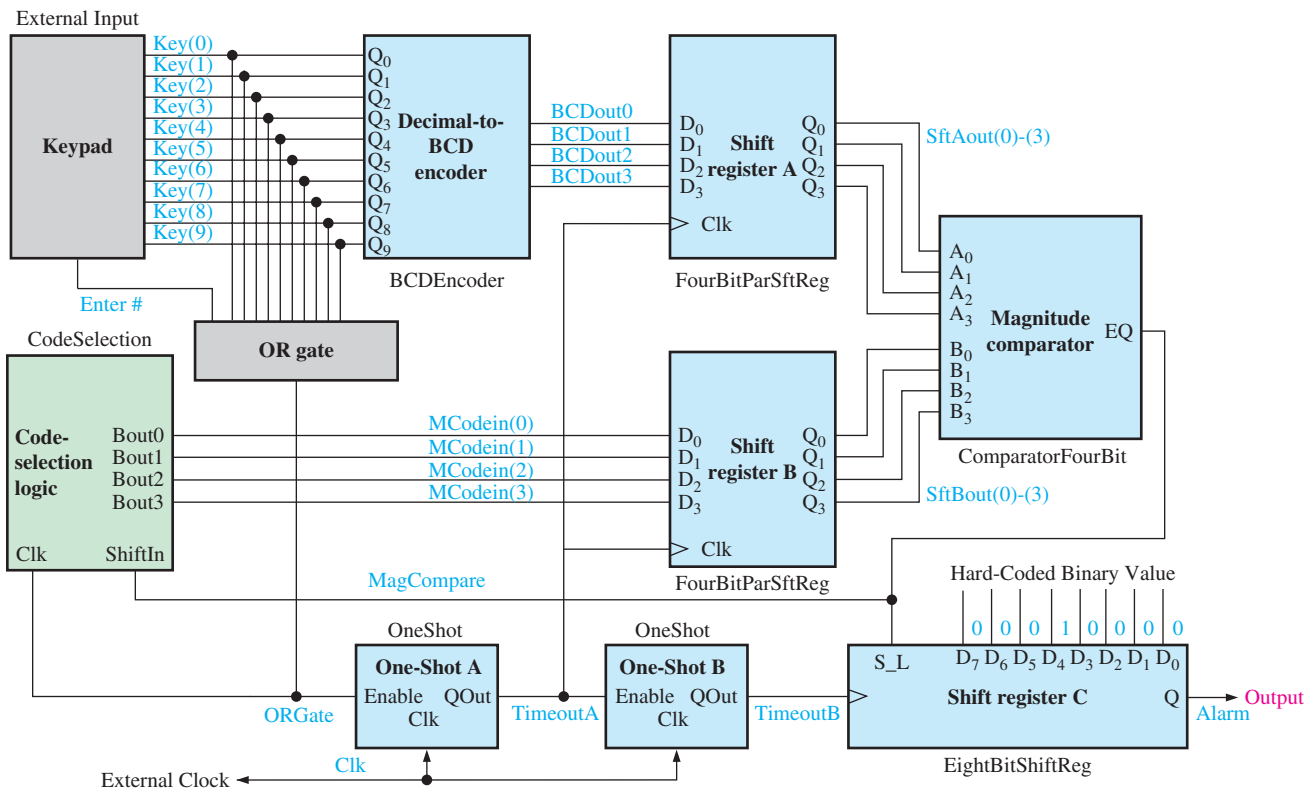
External Input

Keypad

Key(0)
Key(1)
Key(2)
Key(3)
Key(4)
Key(5)
Key(6)
Key(7)
Key(8)
Key(9)

$Q_0$
$Q_1$
$Q_2$
$Q_3$
$Q_4$
$Q_5$
$Q_6$
$Q_7$
$Q_8$
$Q_9$

Decimal-to-BCD encoder

BCDEncoder

BCDout0
BCDout1
BCDout2
BCDout3

$D_0$
$D_1$
$D_2$
$D_3$

Shift register A

$Q_0$
$Q_1$
$Q_2$
$Q_3$

Clk

FourBitParSftReg

SftAout(0)-(3)

Enter #

OR gate

CodeSelection

Code-selection logic

Bout0
Bout1
Bout2
Bout3

Clk
ShiftIn

$A_0$
$A_1$
$A_2$
$A_3$
$B_0$
$B_1$
$B_2$
$B_3$

Magnitude comparator

EQ

ComparatorFourBit

MCodein(0)
MCodein(1)
MCodein(2)
MCodein(3)

$D_0$
$D_1$
$D_2$
$D_3$

Shift register B

$Q_0$
$Q_1$
$Q_2$
$Q_3$

Clk

SftBout(0)-(3)

FourBitParSftReg

MagCompare

Hard-Coded Binary Value

0 0 0 1 0 0 0 0

OneShot

One-Shot A

Enable QOut
Clk

OneShot

One-Shot B

Enable QOut
Clk

S_L

$D_7$ $D_6$ $D_5$ $D_4$ $D_3$ $D_2$ $D_1$ $D_0$

Shift register C

Q

Output

Alarm

ORGate

TimeoutA

TimeoutB

EightBitShiftReg

External Clock

Clk